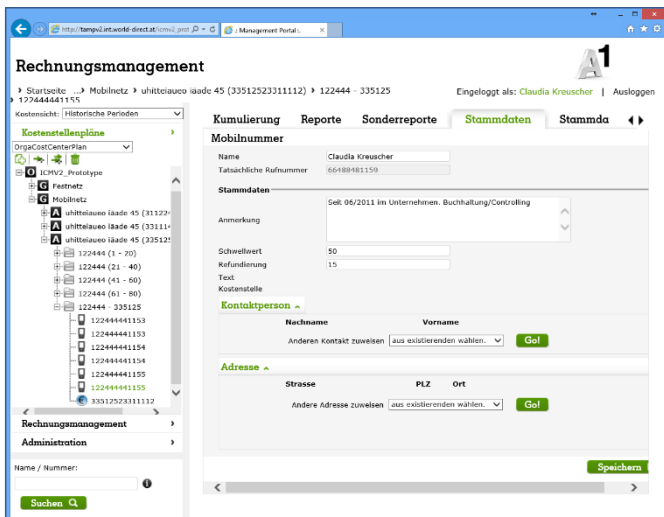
http://tampv2.iet.world-direct.at/icmv2_prot
:: Management Portal

Rechnungsmanagement

A1

› Startseite ...› Mobilnetz › uhitteiaueo iaade 45 (33512523311112) › 122444 - 335125 › 122444441155

Eingeloggt als: Claudia Kreuscher | Ausloggen

Kostensicht: Historische Perioden

Kostenstellenpläne

OrgaCostCenterPlan

ICMV2_Prototype
Festnetz
Mobilnetz
uhitteiaueo iaade 45 (31122
uhitteiaueo iaade 45 (33114
uhitteiaueo iaade 45 (33512
122444 (1 - 20)
122444 (21 - 40)
122444 (41 - 60)
122444 (61 - 80)
122444 - 335125
122444441153
122444441153
122444441154
122444441154
122444441155
122444441155
33512523311112

Rechnungsmanagement

Administration

Name / Nummer:

Suchen

Kumulierung | Reporte | Sonderreporte | Stammdaten | Stammda

Mobilnummer

Name | Claudia Kreuscher
Tatsächliche Rufnummer | 66488481159

Stammdaten

Anmerkung | Seit 06/2011 im Unternehmen. Buchhaltung/Controlling

Schwellwert | 50
Refundierung | 15
Text
Kostenstelle

Kontaktperson

Nachname | Vorname

Anderen Kontakt zuweisen | aus existierenden wählen. | Go!

Adresse

Strasse | PLZ | Ort

Andere Adresse zuweisen | aus existierenden wählen. | Go!

Speichern